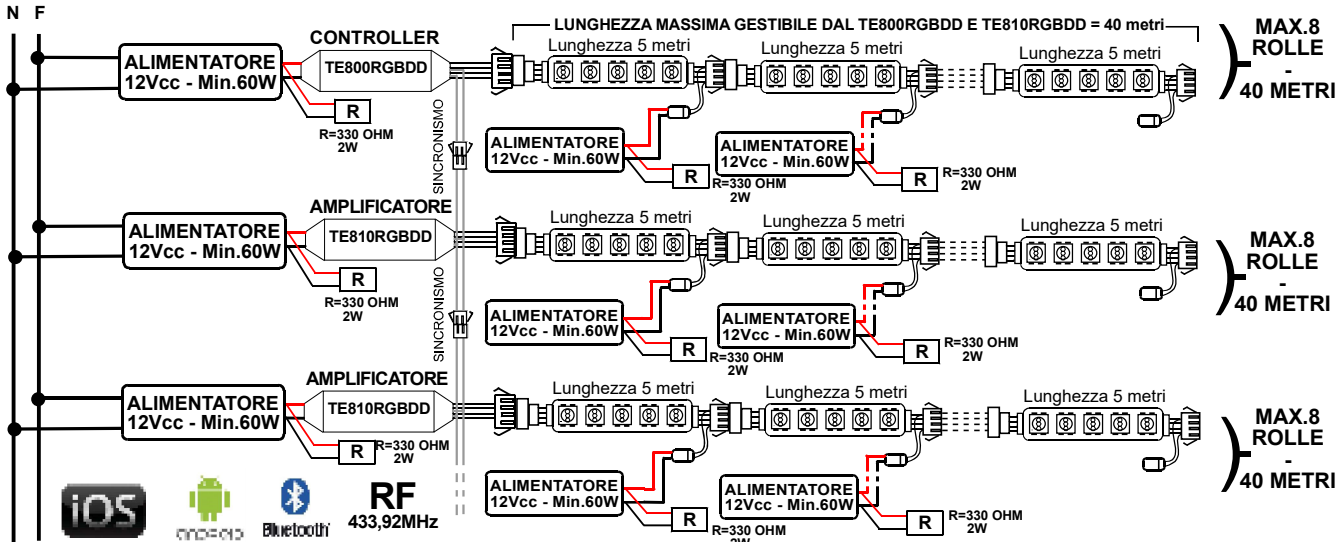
N F

ALIMENTATORE 12Vcc - Min.60W

CONTROLLER

TE800RGBDD

R

R=330 OHM 2W

LUNGHEZZA MASSIMA GESTIBILE DAL TE800RGBDD E TE810RGBDD = 40 metri

Lunghezza 5 metri

Lunghezza 5 metri

Lunghezza 5 metri

MAX.8 ROLLE - 40 METRI

ALIMENTATORE 12Vcc - Min.60W

R

R=330 OHM 2W

ALIMENTATORE 12Vcc - Min.60W

R

R=330 OHM 2W

SINCRONISMO

ALIMENTATORE 12Vcc - Min.60W

AMPLIFICATORE

TE810RGBDD

R

R=330 OHM 2W

Lunghezza 5 metri

Lunghezza 5 metri

Lunghezza 5 metri

MAX.8 ROLLE - 40 METRI

ALIMENTATORE 12Vcc - Min.60W

R

R=330 OHM 2W

ALIMENTATORE 12Vcc - Min.60W

R

R=330 OHM 2W

SINCRONISMO

ALIMENTATORE 12Vcc - Min.60W

AMPLIFICATORE

TE810RGBDD

R

R=330 OHM 2W

Lunghezza 5 metri

Lunghezza 5 metri

Lunghezza 5 metri

MAX.8 ROLLE - 40 METRI

ALIMENTATORE 12Vcc - Min.60W

R

R=330 OHM 2W

ALIMENTATORE 12Vcc - Min.60W

R

R=330 OHM 2W

iOS

android

Bluetooth

RF 433,92MHz